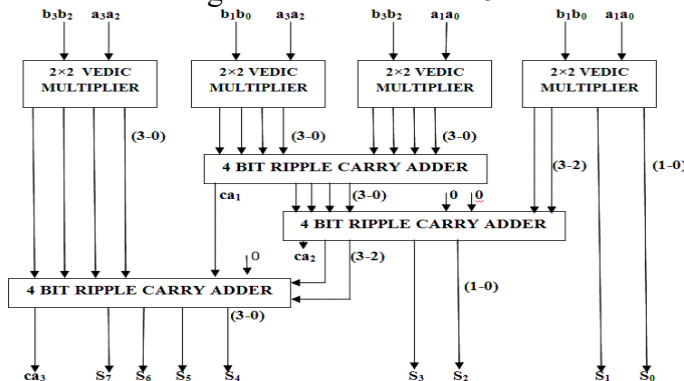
$b_3b_2$ $a_3a_2$ $b_1b_0$ $a_3a_2$ $b_3b_2$ $a_1a_0$ $b_1b_0$ $a_1a_0$

2×2 VEDIC MULTIPLIER

2×2 VEDIC MULTIPLIER

2×2 VEDIC MULTIPLIER

2×2 VEDIC MULTIPLIER

(3-0)

(3-0)

(3-0)

4 BIT RIPPLE CARRY ADDER

$ca_1$

(3-0)

0 0

(3-2)

(1-0)

4 BIT RIPPLE CARRY ADDER

0

$ca_2$

(3-2)

4 BIT RIPPLE CARRY ADDER

(1-0)

(3-0)

$ca_3$ $S_7$ $S_6$ $S_5$ $S_4$ $S_3$ $S_2$ $S_1$ $S_0$